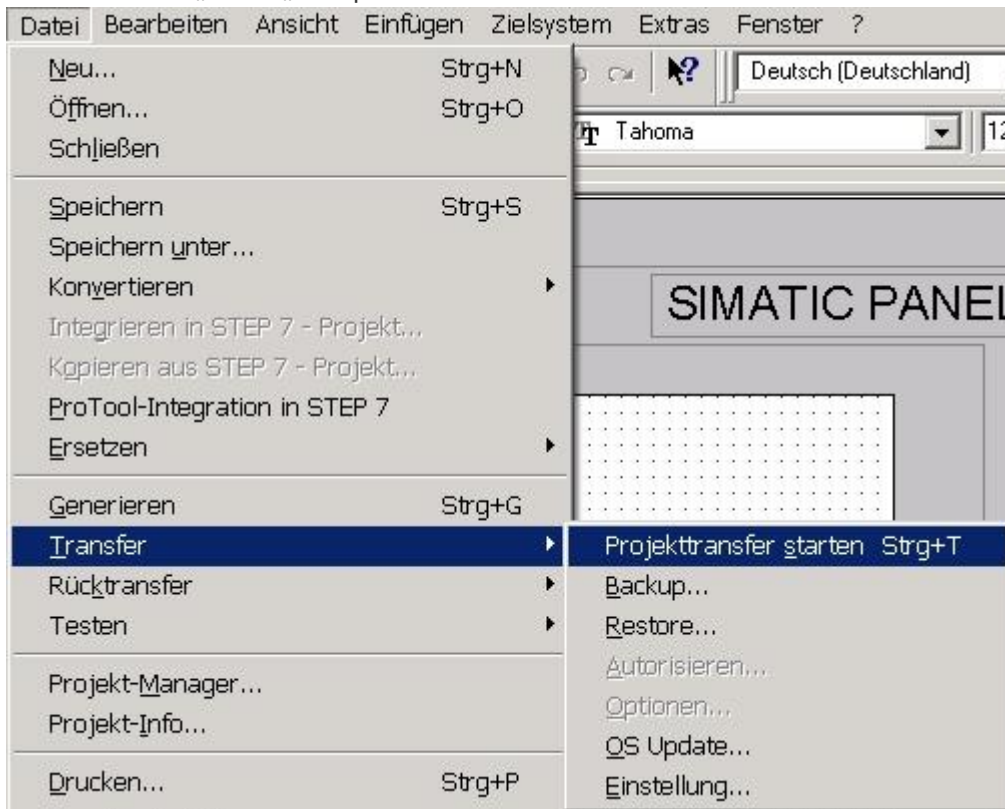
Datei Bearbeiten Ansicht Einfügen Zielsystem Extras Fenster ?

Neu... Strg+N
Öffnen... Strg+O
Schließen

Speichern Strg+S
Speichern unter...
Konvertieren
Integrieren in STEP 7 - Projekt...
Kopieren aus STEP 7 - Projekt...
ProTool-Integration in STEP 7
Ersetzen

Generieren Strg+G
Transfer
Rücktransfer
Testen

Projekt-Manager...
Projekt-Info...

Drucken... Strg+P

Projekttransfer starten Strg+T
Backup...
Restore...
Autorisieren...
Optionen...
OS Update...
Einstellung...

Deutsch (Deutschland)
Tahoma
12
SIMATIC PANEL